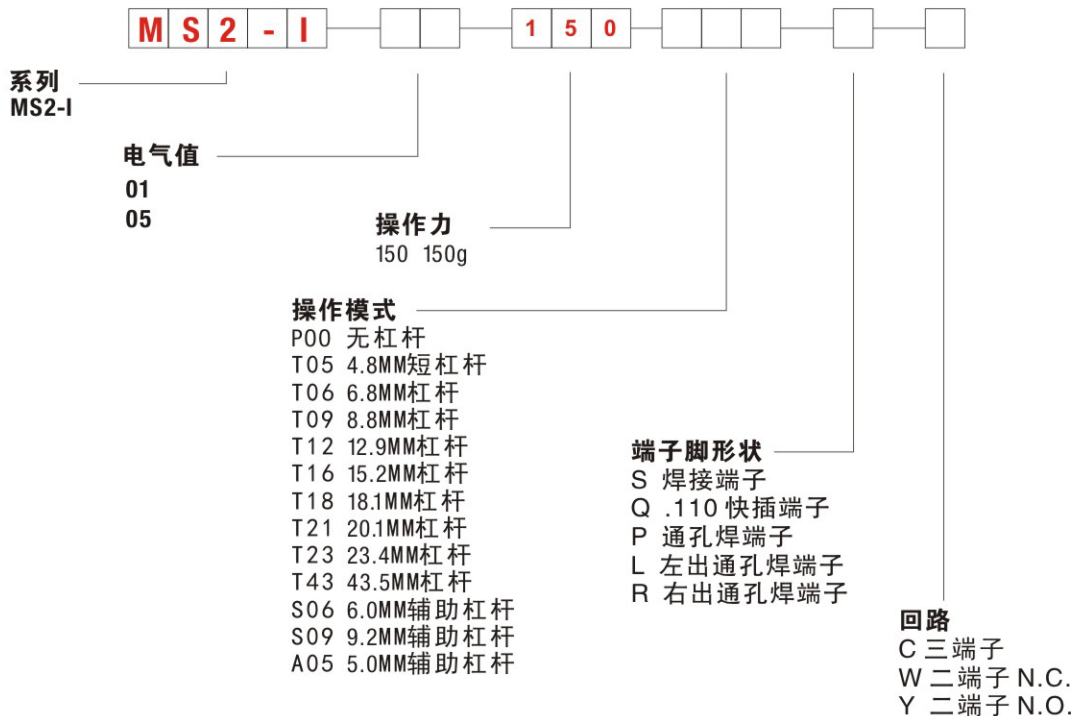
MS2-I 150

系列
MS2-I

电气值
01
05

操作力
150 150g

操作模式
P00 无杠杆
T05 4.8MM短杠杆
T06 6.8MM杠杆
T09 8.8MM杠杆
T12 12.9MM杠杆
T16 15.2MM杠杆
T18 18.1MM杠杆
T21 20.1MM杠杆
T23 23.4MM杠杆
T43 43.5MM杠杆
S06 6.0MM辅助杠杆
S09 9.2MM辅助杠杆
A05 5.0MM辅助杠杆

端子脚形状
S 焊接端子
Q .110 快插端子
P 通孔焊端子
L 左出通孔焊端子
R 右出通孔焊端子

回路
C 三端子
W 二端子 N.C.
Y 二端子 N.O.